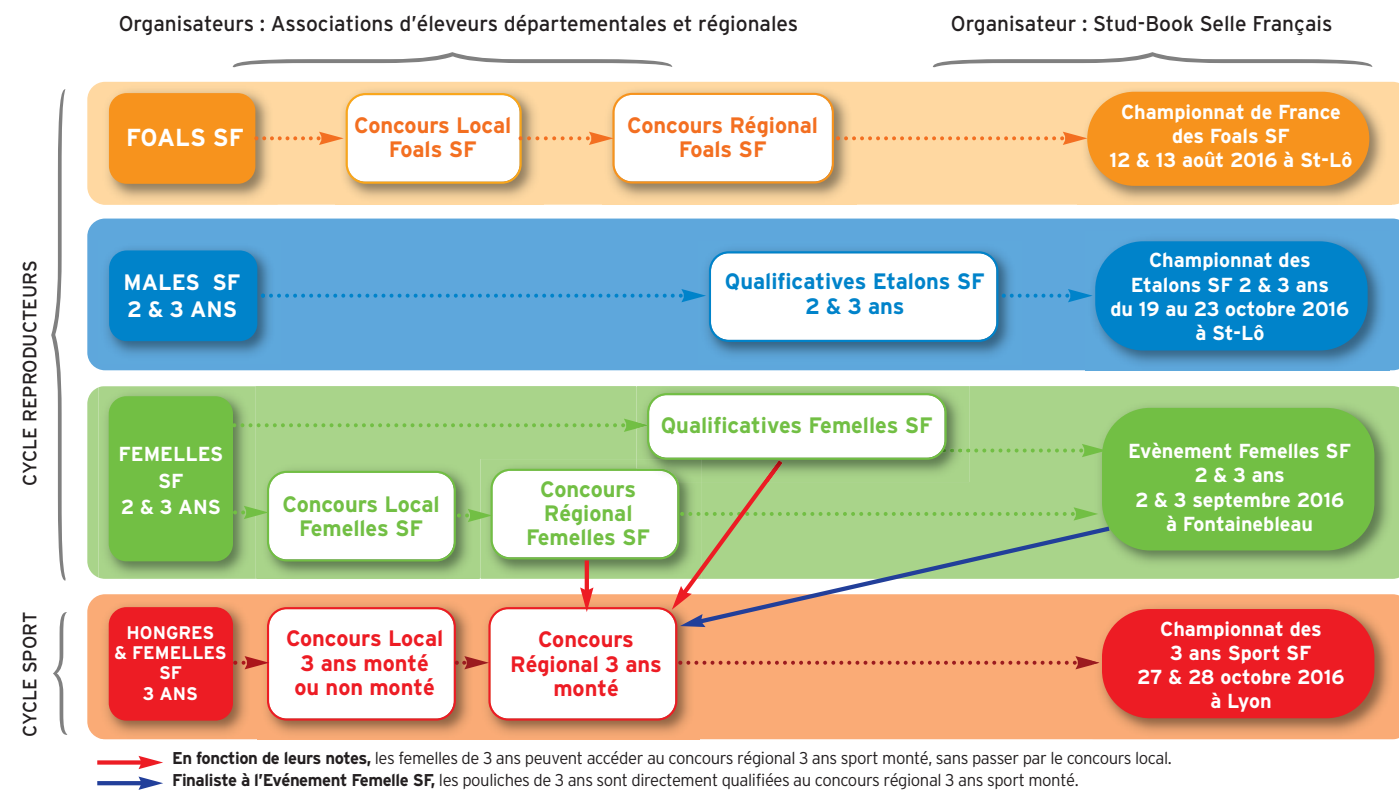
Organisateurs : Associations d'éleveurs départementales et régionales

Organisateur : Stud-Book Selle Français

CYCLE REPRODUCTEURS

FOALS SF

Concours Local Foals SF

Concours Régional Foals SF

Championnat de France des Foals SF 12 & 13 août 2016 à St-Lô

MALES SF 2 & 3 ANS

Qualificatives Etalons SF 2 & 3 ans

Championnat des Etalons SF 2 & 3 ans du 19 au 23 octobre 2016 à St-Lô

FEMELLES SF 2 & 3 ANS

Qualificatives Femelles SF

Concours Local Femelles SF

Concours Régional Femelles SF

Evènement Femelles SF 2 & 3 ans 2 & 3 septembre 2016 à Fontainebleau

CYCLE SPORT

HONGRES & FEMELLES SF 3 ANS

Concours Local 3 ans monté ou non monté

Concours Régional 3 ans monté

Championnat des 3 ans Sport SF 27 & 28 octobre 2016 à Lyon

**En fonction de leurs notes,** les femelles de 3 ans peuvent accéder au concours régional 3 ans sport monté, sans passer par le concours local.

**Finaliste à l'Evénement Femelle SF,** les pouliches de 3 ans sont directement qualifiées au concours régional 3 ans sport monté.